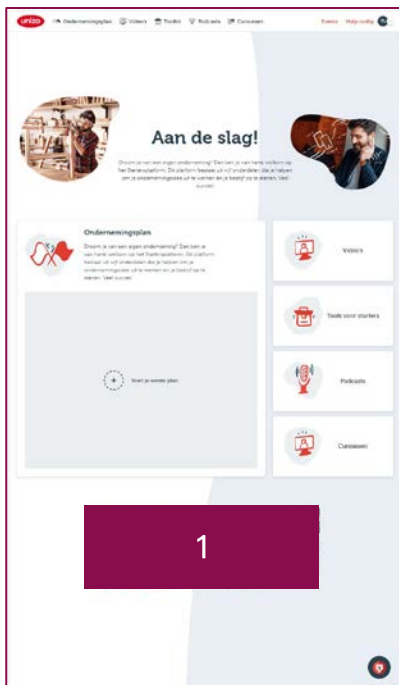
unizo Ondernemingsplan Videos Toolkit Podcasts Cursussen Events Hulp nodig

Aan de slag!

Droom je van een eigen onderneming? Dan ben je van harte welkom op het Startersplatform. Dit platform bestaat uit vijf onderdelen die je helpen om je ondernemingsidee uit te werken en je bedrijf op te starten. Veel succes!

Ondernemingsplan

Droom je van een eigen onderneming? Dan ben je van harte welkom op het Startersplatform. Dit platform bestaat uit vijf onderdelen die je helpen om je ondernemingsidee uit te werken en je bedrijf op te starten. Veel succes!

Start je eerste plan

Videos

Tools voor starters

Podcasts

Cursussen

1